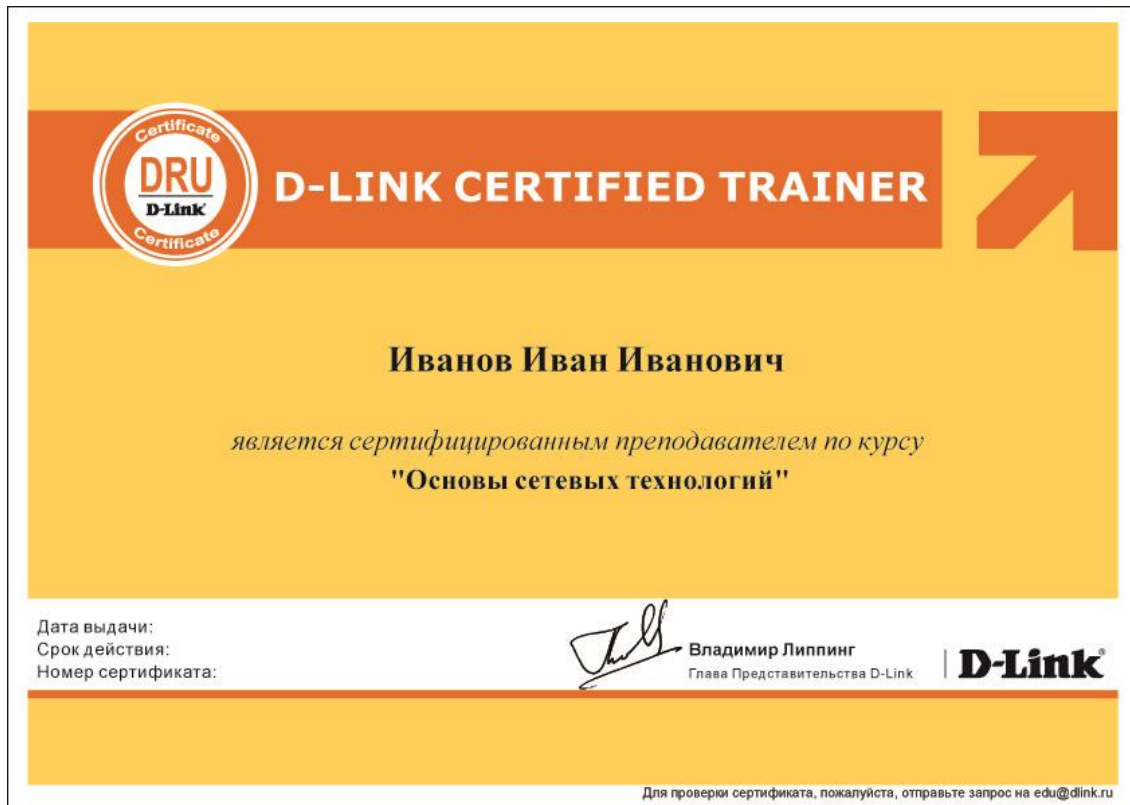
Certificate
DRU
D-Link
Certificate

D-LINK CERTIFIED TRAINER

Иванов Иван Иванович

является сертифицированным преподавателем по курсу
"Основы сетевых технологий"

Дата выдачи:
Срок действия:
Номер сертификата:

Владимир Липпинг
Глава Представительства D-Link

D-Link®

Для проверки сертификата, пожалуйста, отправьте запрос на edu@dlink.ru